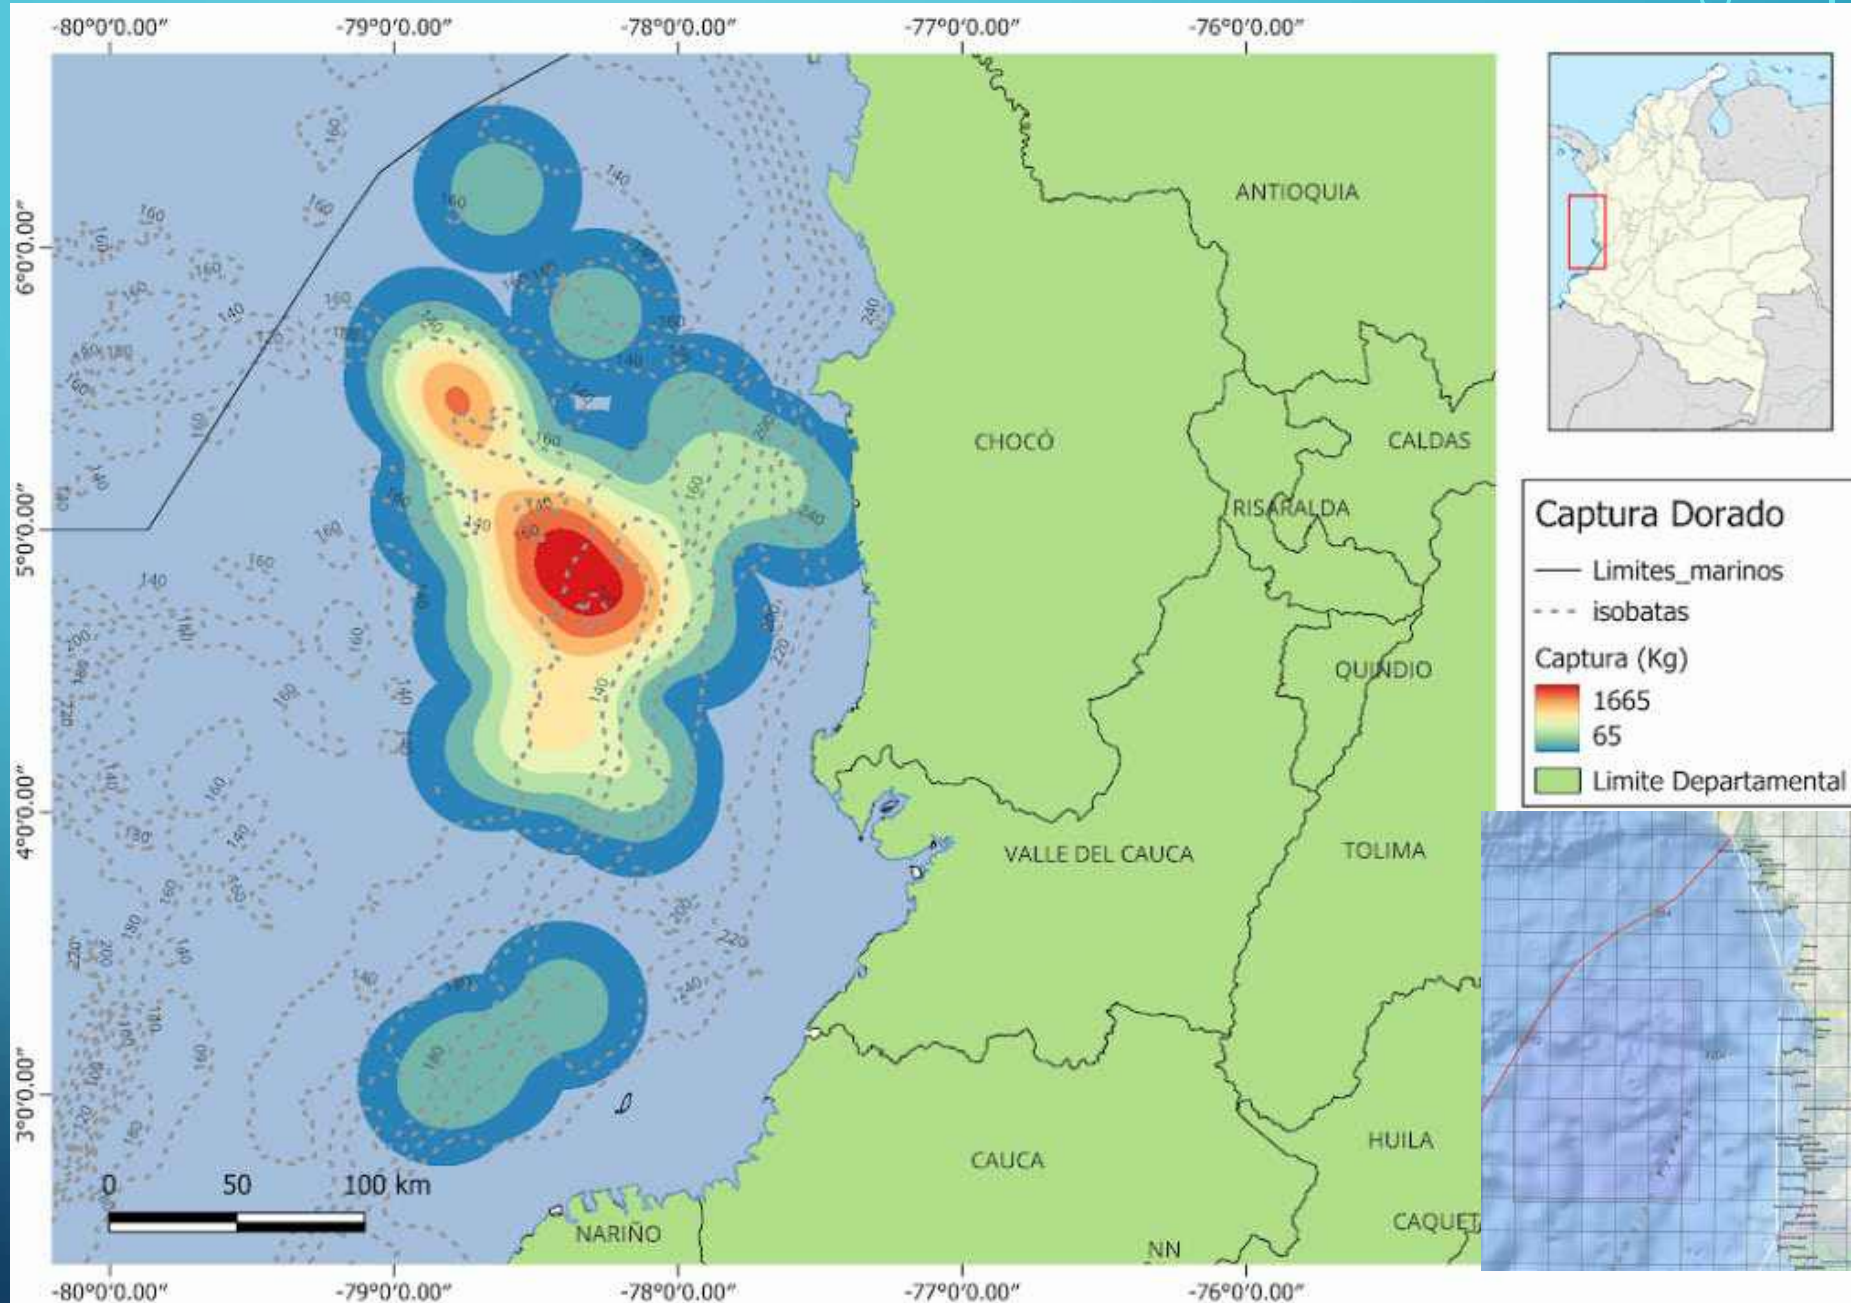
-80°0'0.00" -79°0'0.00" -78°0'0.00" -77°0'0.00" -76°0'0.00"

6°0'0.00"
5°0'0.00"
4°0'0.00"
3°0'0.00"

ANTIOQUIA
CHOCÓ
CALDAS
RISARALDA
QUINDIO
VALLE DEL CAUCA
TOLIMA
CAUCA
HUILA
NARIÑO
CAQUET
NN

160 140 160 160 140 180 160 140 200 240 160 140 220 220 240 140 160 180

0 50 100 km

Captura Dorado
Limites_marinos
isobatas
Captura (Kg)
1665
65
Limite Departamental

-80°0'0.00" -79°0'0.00" -78°0'0.00" -77°0'0.00" -76°0'0.00"